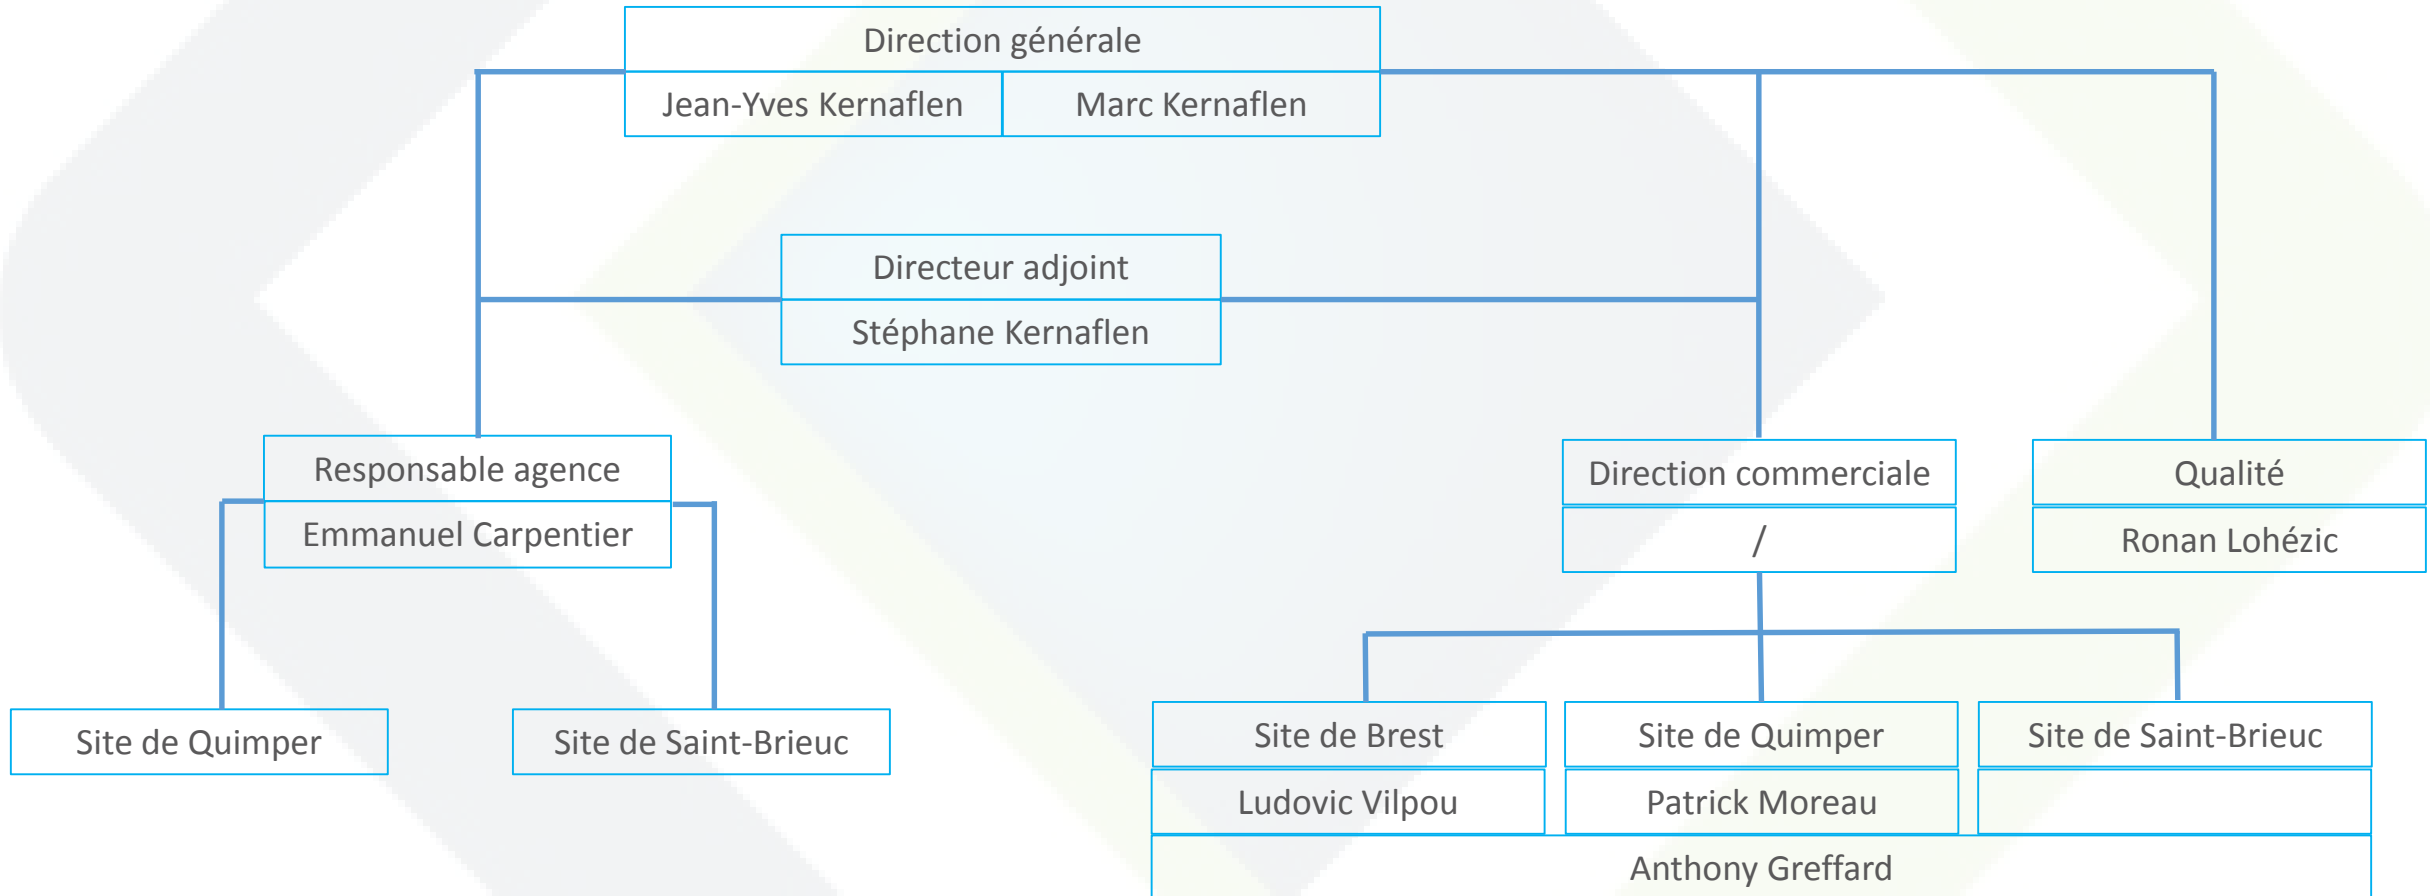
Direction générale

Jean-Yves Kernaflen

Marc Kernaflen

Directeur adjoint

Stéphane Kernaflen

Responsable agence

Emmanuel Carpentier

Direction commerciale

/

Qualité

Ronan Lohézic

Site de Quimper

Site de Saint-Brieuc

Site de Brest

Ludovic Vilpou

Site de Quimper

Patrick Moreau

Site de Saint-Brieuc

Anthony Greffard